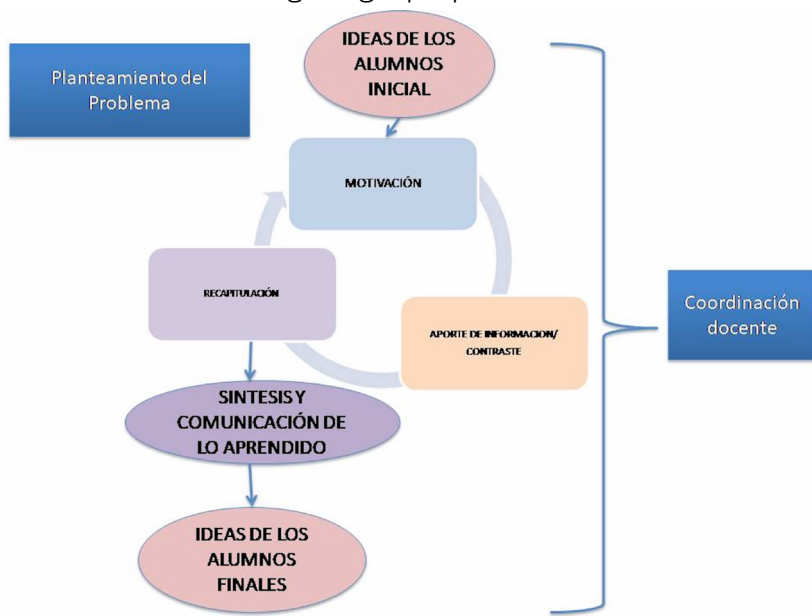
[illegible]

Planteamiento del Problema

IDEAS DE LOS ALUMNOS INICIAL

MOTIVACIÓN

RECAPITULACIÓN

APORTE DE INFORMACION/ CONTRASTE

SINTESIS Y COMUNICACIÓN DE LO APRENDIDO

IDEAS DE LOS ALUMNOS FINALES

Coordinación docente